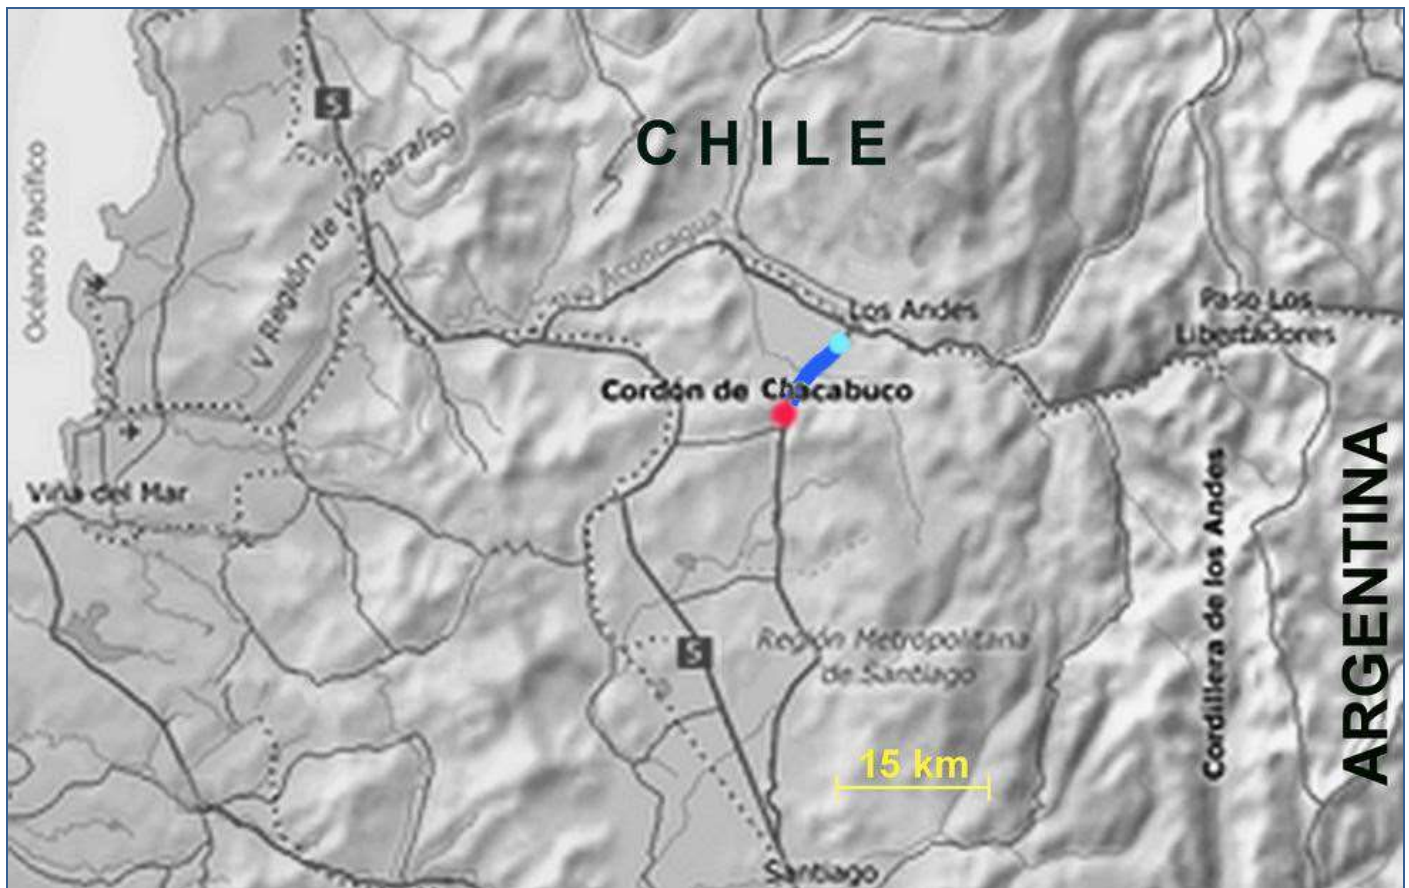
CHILE

Océano Pacífico

5

V Región de Valparaíso

Río Aconcagua

Los Andes

Paso Los Libertadores

Cordón de Chacabuco

Viña del Mar

Cordillera de los Andes

ARGENTINA

5

Región Metropolitana de Santiago

15 km

Santiago